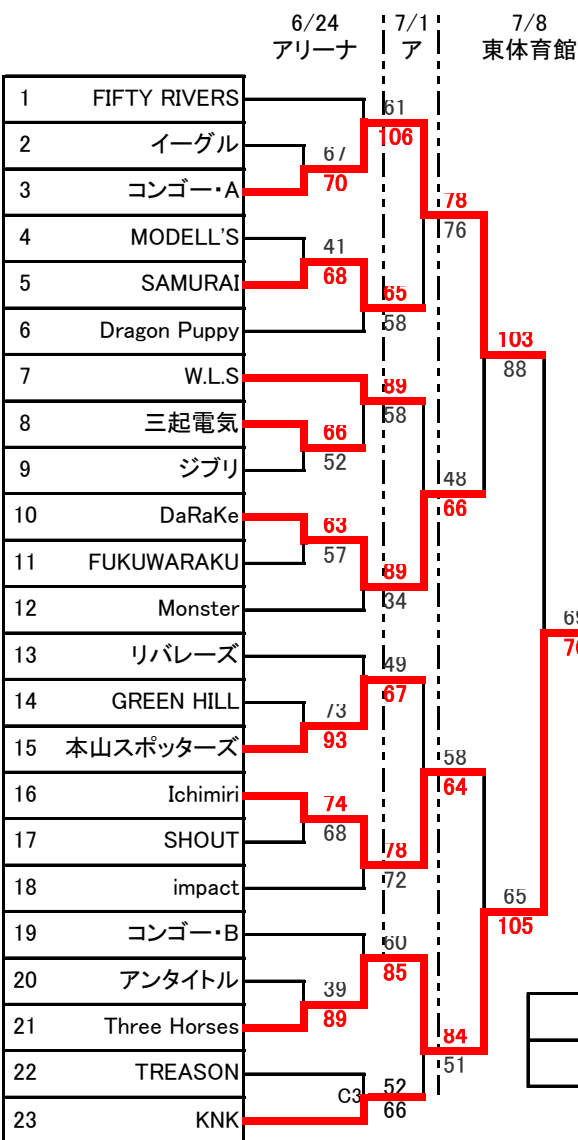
6/24 アリーナ
7/1 ア
7/8 東体育館

| | |
|---|---|
| 1 | FIFTY RIVERS |
| 2 | イーグル |
| 3 | コンゴー・A |
| 4 | MODELL'S |
| 5 | SAMURAI |
| 6 | Dragon Puppy |
| 7 | W.L.S |
| 8 | 三起電気 |
| 9 | ジブリ |
| 10 | DaRaKe |
| 11 | FUKUWARAKU |
| 12 | Monster |
| 13 | リバレーズ |
| 14 | GREEN HILL |
| 15 | 本山スポッターズ |
| 16 | Ichimiri |
| 17 | SHOUT |
| 18 | impact |
| 19 | コンゴー・B |
| 20 | アンタイトル |
| 21 | Three Horses |
| 22 | TREASON |
| 23 | KNK |

67
70
41
68
66
52
63
57
73
93
74
68
39
89
C3
61
106
65
58
89
58
89
34
49
67
78
72
60
85
52
66
78
76
48
66
58
64
84
51
103
88
65
105
69
70